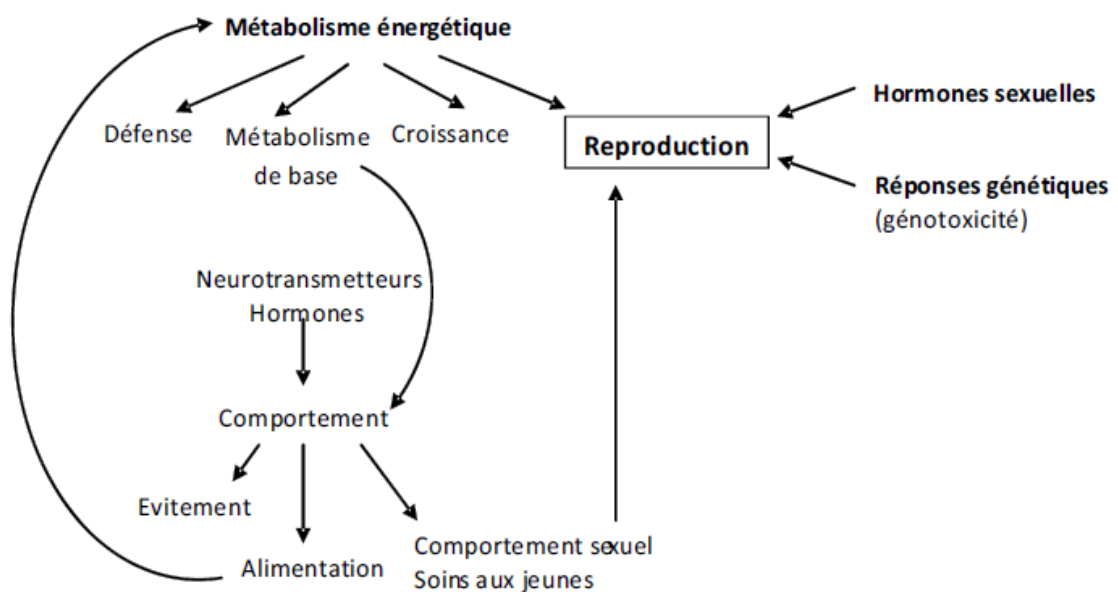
Métabolisme énergétique

Défense

Métabolisme de base

Croissance

Reproduction

Hormones sexuelles

Réponses génétiques (génotoxicité)

Neurotransmetteurs Hormones

Comportement

Evitement

Alimentation

Comportement sexuel Soins aux jeunes